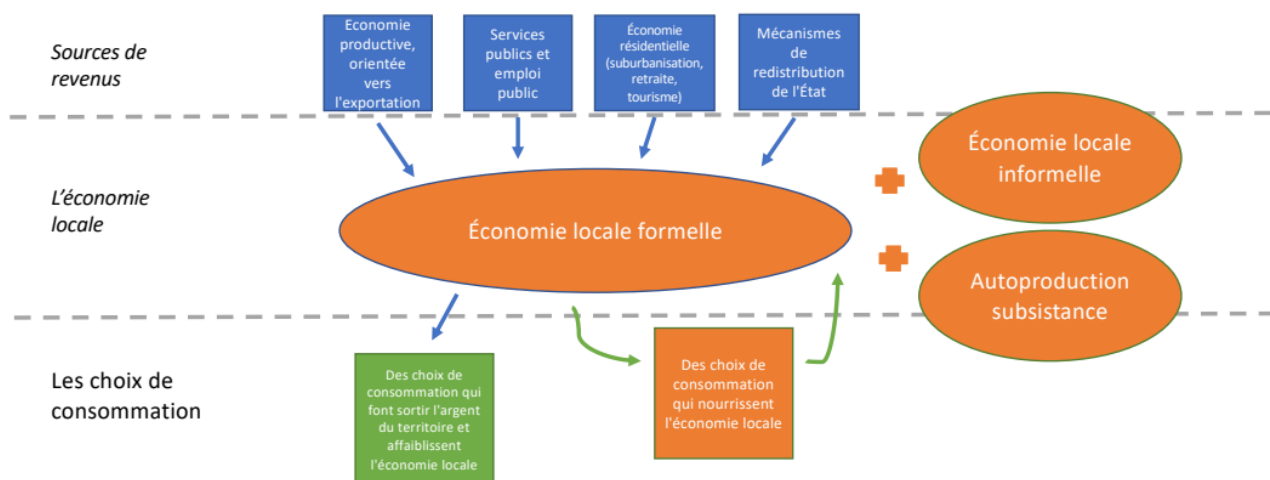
Sources de revenus

Economie productive, orientée vers l'exportation

Services publics et emploi public

Économie résidentielle (suburbanisation, retraite, tourisme)

Mécanismes de redistribution de l'État

L'économie locale

Économie locale formelle

Économie locale informelle

Autoproduction subsistance

Les choix de consommation

Des choix de consommation qui font sortir l'argent du territoire et affaiblissent l'économie locale

Des choix de consommation qui nourrissent l'économie locale